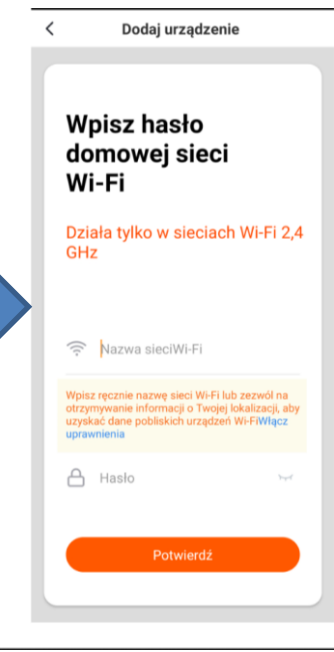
<

Dodaj urządzenie

Wpisz hasło domowej sieci Wi-Fi

Działa tylko w sieciach Wi-Fi 2,4 GHz

Nazwa sieciWi-Fi

Wpisz ręcznie nazwę sieci Wi-Fi lub zezwól na otrzymywanie informacji o Twojej lokalizacji, aby uzyskać dane pobliskich urządzeń Wi-FiWłącz uprawnienia

Hasło

Potwierdź